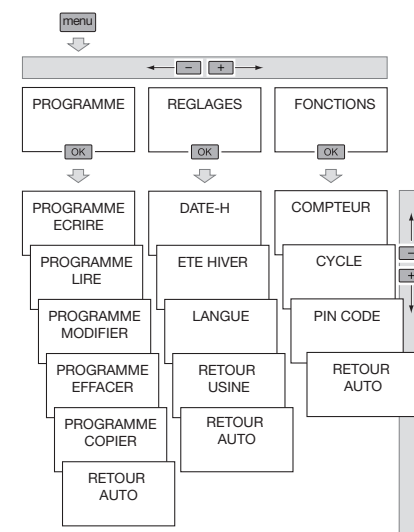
menu

– +

PROGRAMME

OK

REGLAGES

OK

FONCTIONS

OK

PROGRAMME ECRIRE

PROGRAMME LIRE

PROGRAMME MODIFIER

PROGRAMME EFFACER

PROGRAMME COPIER

RETOUR AUTO

DATE-H

ETE HIVER

LANGUE

RETOUR USINE

RETOUR AUTO

COMPTEUR

CYCLE

PIN CODE

RETOUR AUTO

–
+